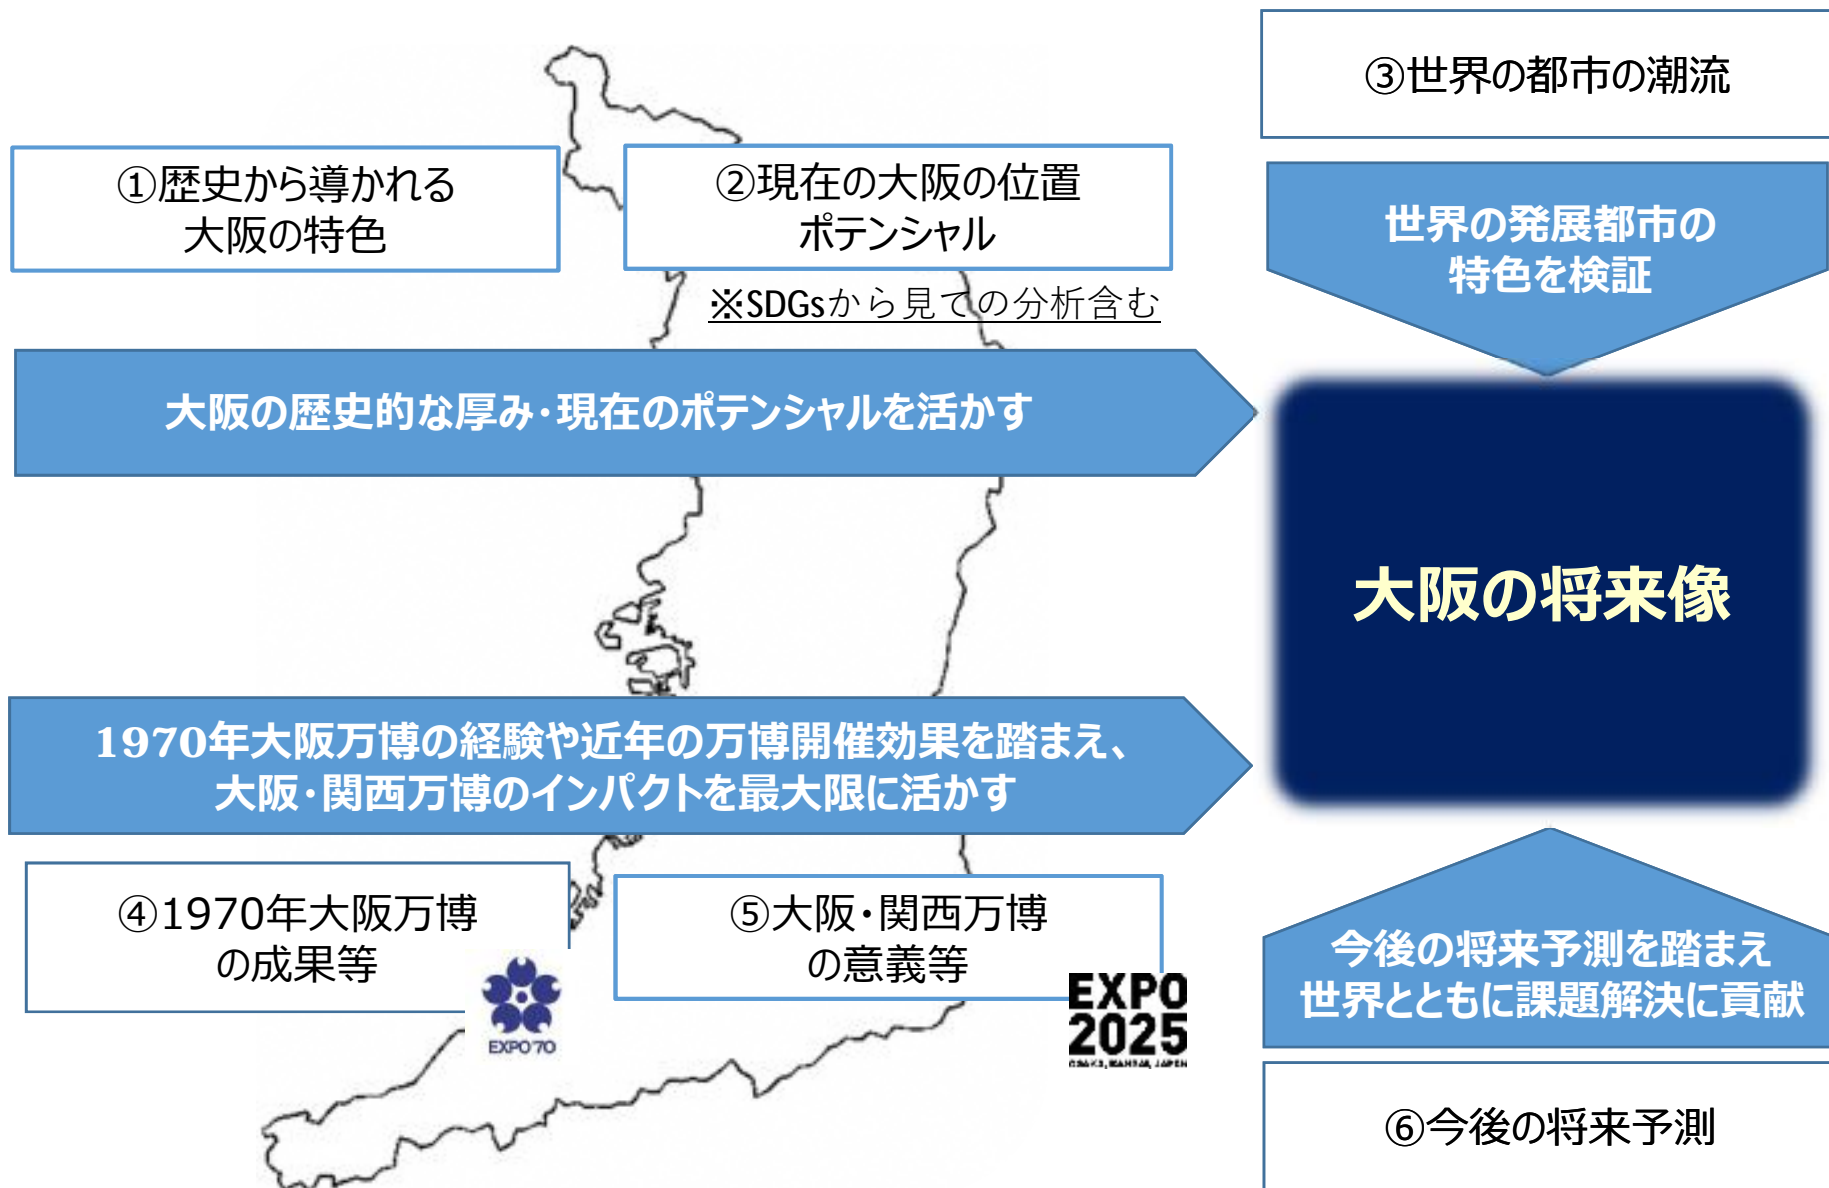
③世界の都市の潮流

①歴史から導かれる大阪の特色

②現在の大阪の位置ポテンシャル

※SDGsから見ての分析含む

世界の発展都市の特色を検証

大阪の歴史的な厚み･現在のポテンシャルを活かす

大阪の将来像

1970年大阪万博の経験や近年の万博開催効果を踏まえ、大阪･関西万博のインパクトを最大限に活かす

④1970年大阪万博の成果等

⑤大阪･関西万博の意義等

今後の将来予測を踏まえ世界とともに課題解決に貢献

EXPO'70

EXPO 2025 OSAKA, KANSAI, JAPAN

⑥今後の将来予測